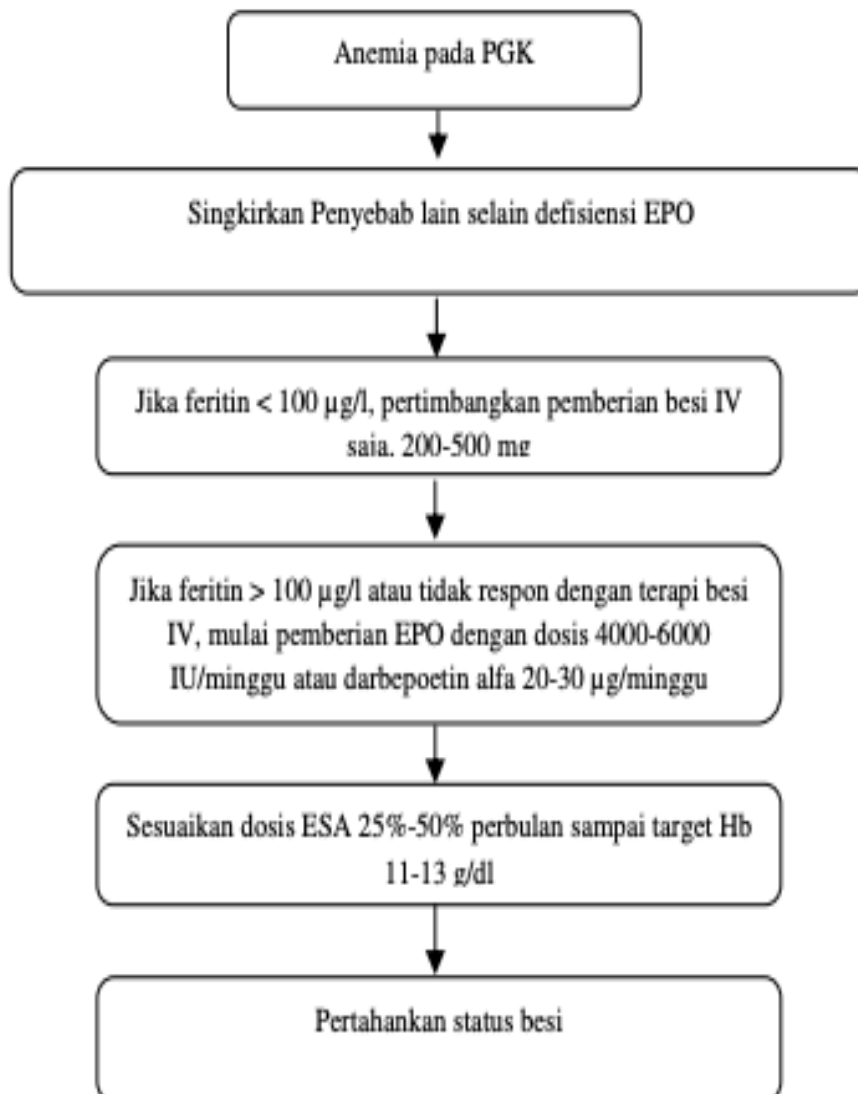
Anemia pada PGK

Singkirkan Penyebab lain selain defisiensi EPO

Jika feritin < 100 µg/l, pertimbangkan pemberian besi IV saja. 200-500 mg

Jika feritin > 100 µg/l atau tidak respon dengan terapi besi IV, mulai pemberian EPO dengan dosis 4000-6000 IU/minggu atau darbepoetin alfa 20-30 µg/minggu

Sesuaikan dosis ESA 25%-50% perbulan sampai target Hb 11-13 g/dl

Pertahankan status besi